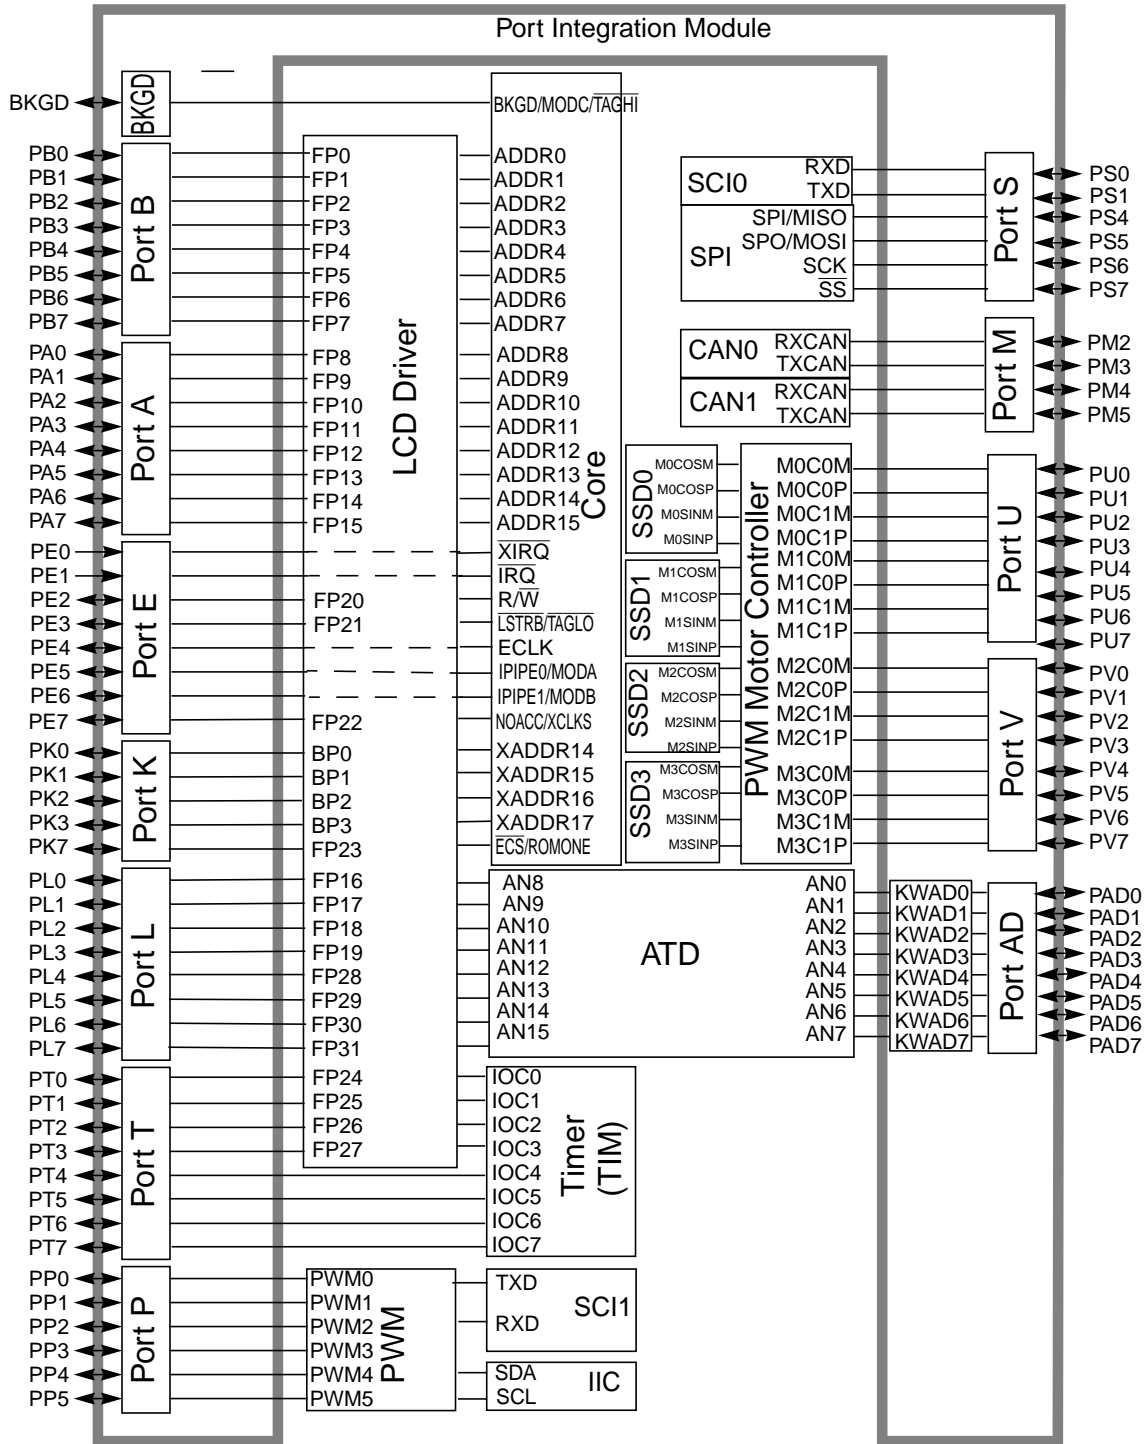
Port Integration Module

BKGD
BKGD
BKGD/MODC/$\overline{TAGHI}$

PB0
PB1
PB2
PB3
PB4
PB5
PB6
PB7
Port B

PA0
PA1
PA2
PA3
PA4
PA5
PA6
PA7
Port A

PE0
PE1
PE2
PE3
PE4
PE5
PE6
PE7
Port E

PK0
PK1
PK2
PK3
PK7
Port K

PL0
PL1
PL2
PL3
PL4
PL5
PL6
PL7
Port L

PT0
PT1
PT2
PT3
PT4
PT5
PT6
PT7
Port T

PP0
PP1
PP2
PP3
PP4
PP5
Port P

LCD Driver
FP0
FP1
FP2
FP3
FP4
FP5
FP6
FP7
FP8
FP9
FP10
FP11
FP12
FP13
FP14
FP15
FP20
FP21
FP22
BP0
BP1
BP2
BP3
FP23
FP16
FP17
FP18
FP19
FP28
FP29
FP30
FP31
FP24
FP25
FP26
FP27

Core
ADDR0
ADDR1
ADDR2
ADDR3
ADDR4
ADDR5
ADDR6
ADDR7
ADDR8
ADDR9
ADDR10
ADDR11
ADDR12
ADDR13
ADDR14
ADDR15
$\overline{XIRQ}$
$\overline{IRQ}$
R/$\overline{W}$
$\overline{LSTRB}$/$\overline{TAGLO}$
ECLK
IPIPE0/MODA
IPIPE1/MODB
NOACC/XCLKS
XADDR14
XADDR15
XADDR16
XADDR17
$\overline{ECS}$/ROMONE

SCI0
RXD
TXD
SPI
SPI/MISO
SPO/MOSI
SCK
$\overline{SS}$
Port S
PS0
PS1
PS4
PS5
PS6
PS7

CAN0
RXCAN
TXCAN
CAN1
RXCAN
TXCAN
Port M
PM2
PM3
PM4
PM5

SSD0
M0COSM
M0COSP
M0SINM
M0SINP
SSD1
M1COSM
M1COSP
M1SINM
M1SINP
SSD2
M2COSM
M2COSP
M2SINM
M2SINP
SSD3
M3COSM
M3COSP
M3SINM
M3SINP

PWM Motor Controller
M0C0M
M0C0P
M0C1M
M0C1P
M1C0M
M1C0P
M1C1M
M1C1P
M2C0M
M2C0P
M2C1M
M2C1P
M3C0M
M3C0P
M3C1M
M3C1P

Port U
PU0
PU1
PU2
PU3
PU4
PU5
PU6
PU7
Port V
PV0
PV1
PV2
PV3
PV4
PV5
PV6
PV7

ATD
AN8
AN9
AN10
AN11
AN12
AN13
AN14
AN15
AN0
AN1
AN2
AN3
AN4
AN5
AN6
AN7
KWAD0
KWAD1
KWAD2
KWAD3
KWAD4
KWAD5
KWAD6
KWAD7
Port AD
PAD0
PAD1
PAD2
PAD3
PAD4
PAD5
PAD6
PAD7

Timer (TIM)
IOC0
IOC1
IOC2
IOC3
IOC4
IOC5
IOC6
IOC7

PWM
PWM0
PWM1
PWM2
PWM3
PWM4
PWM5

SCI1
TXD
RXD

IIC
SDA
SCL